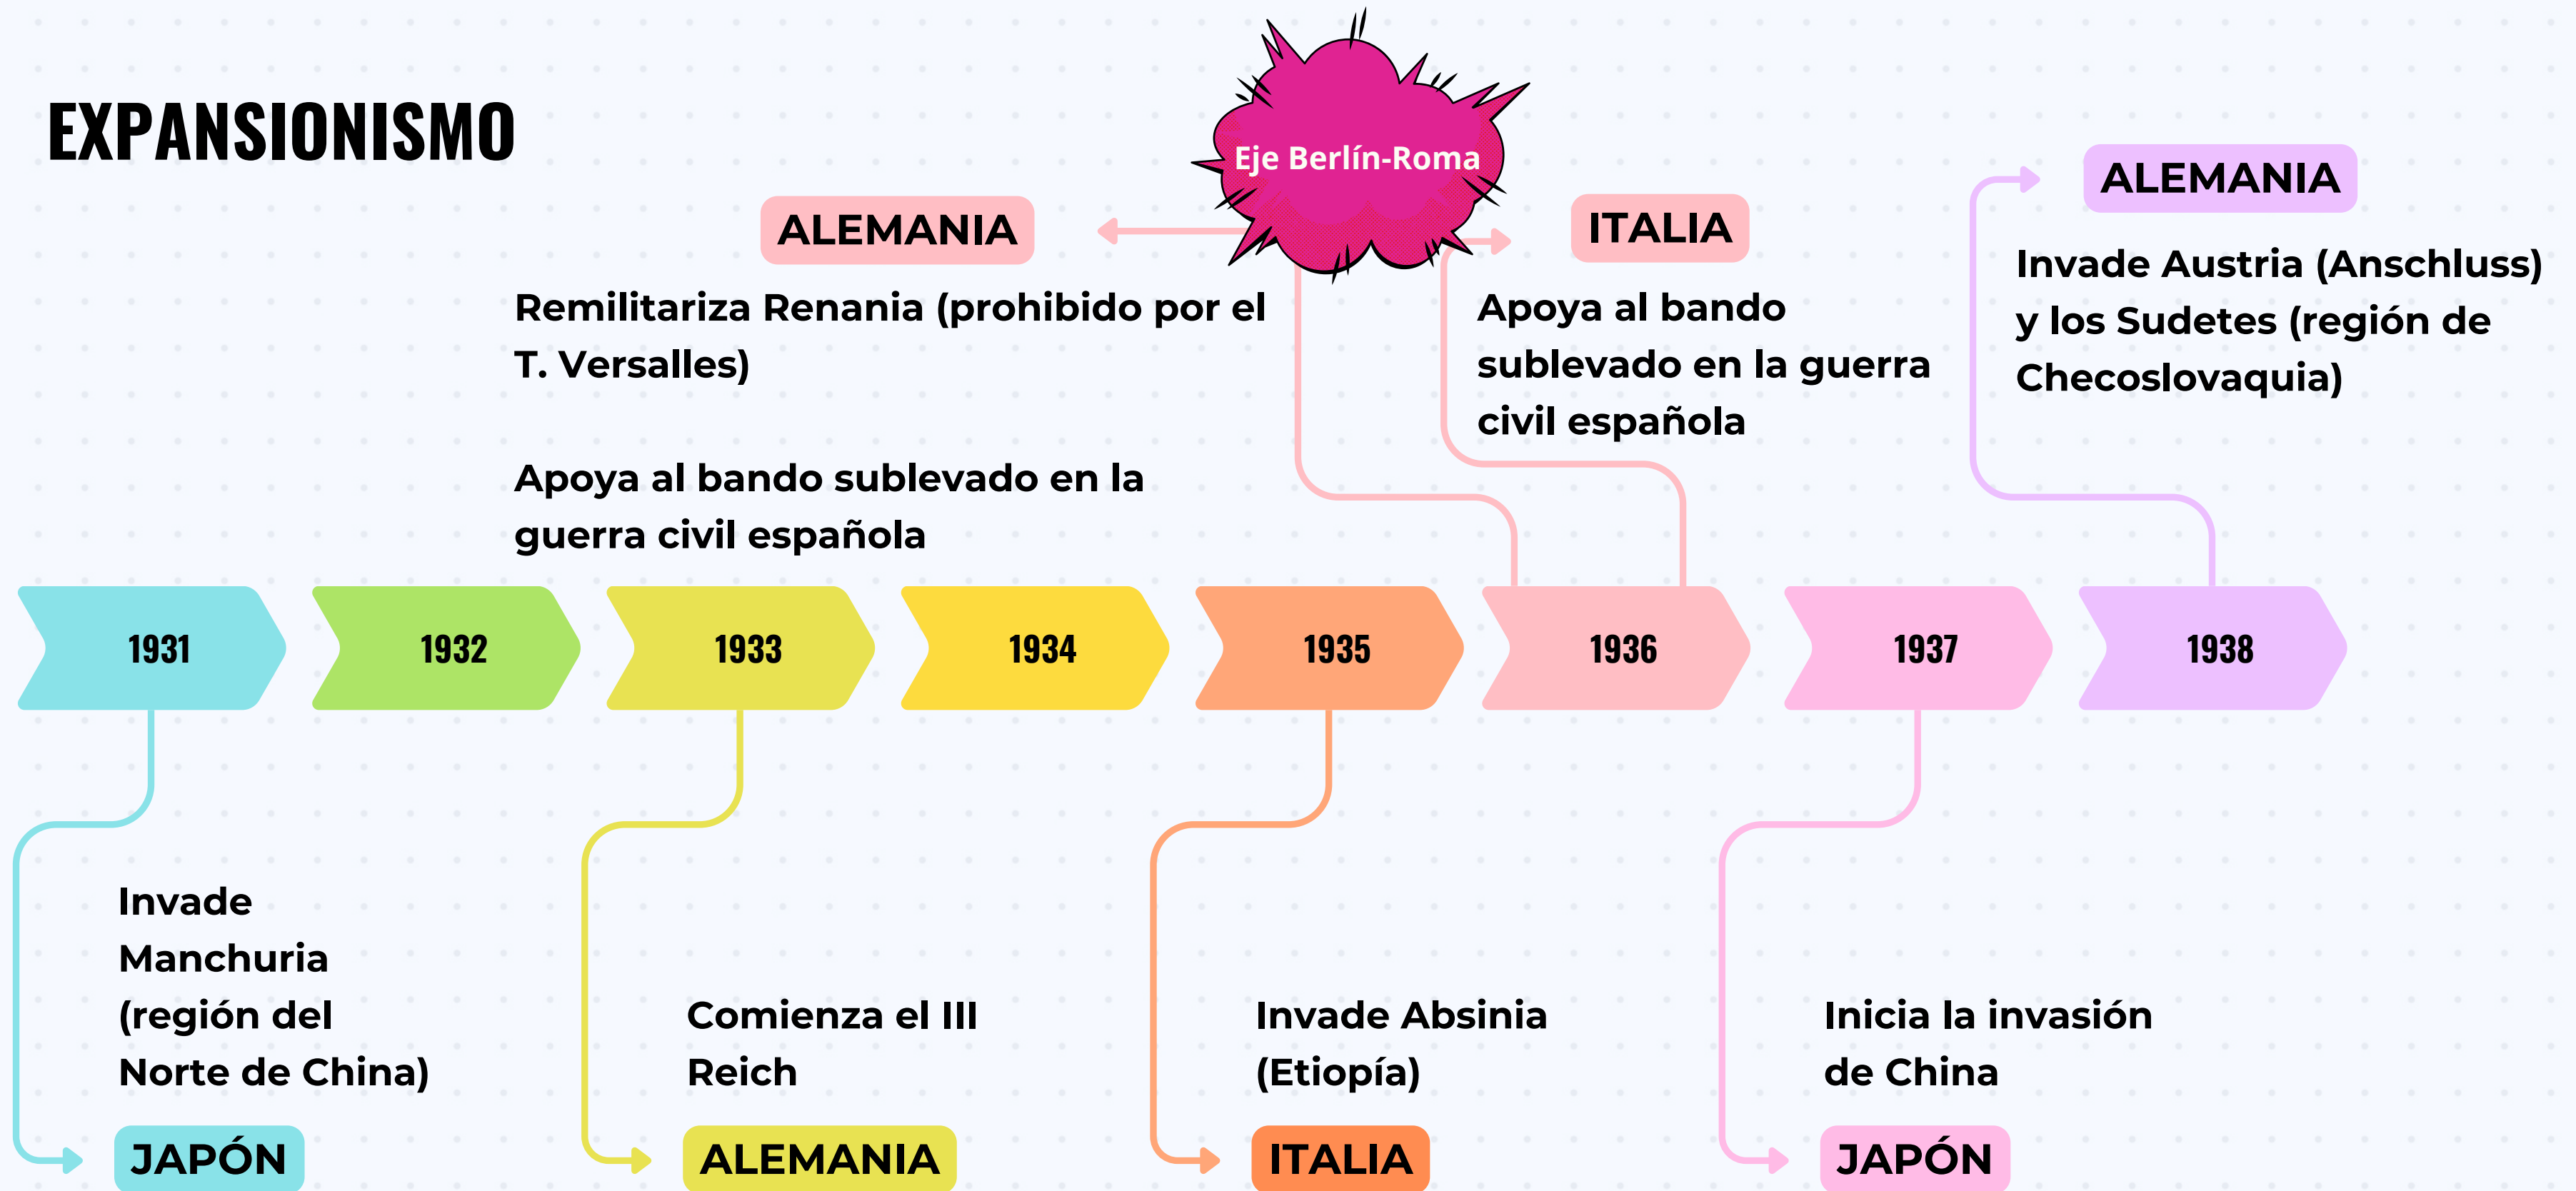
EXPANSIONISMO

Eje Berlín-Roma

ALEMANIA

Remilitariza Renania (prohibido por el T. Versalles)

Apoya al bando sublevado en la guerra civil española

ITALIA

Apoya al bando sublevado en la guerra civil española

ALEMANIA

Invade Austria (Anschluss) y los Sudetes (región de Checoslovaquia)

1931

1932

1933

1934

1935

1936

1937

1938

Invade Manchuria (región del Norte de China)

JAPÓN

Comienza el III Reich

ALEMANIA

Invade Absinia (Etiopía)

ITALIA

Inicia la invasión de China

JAPÓN